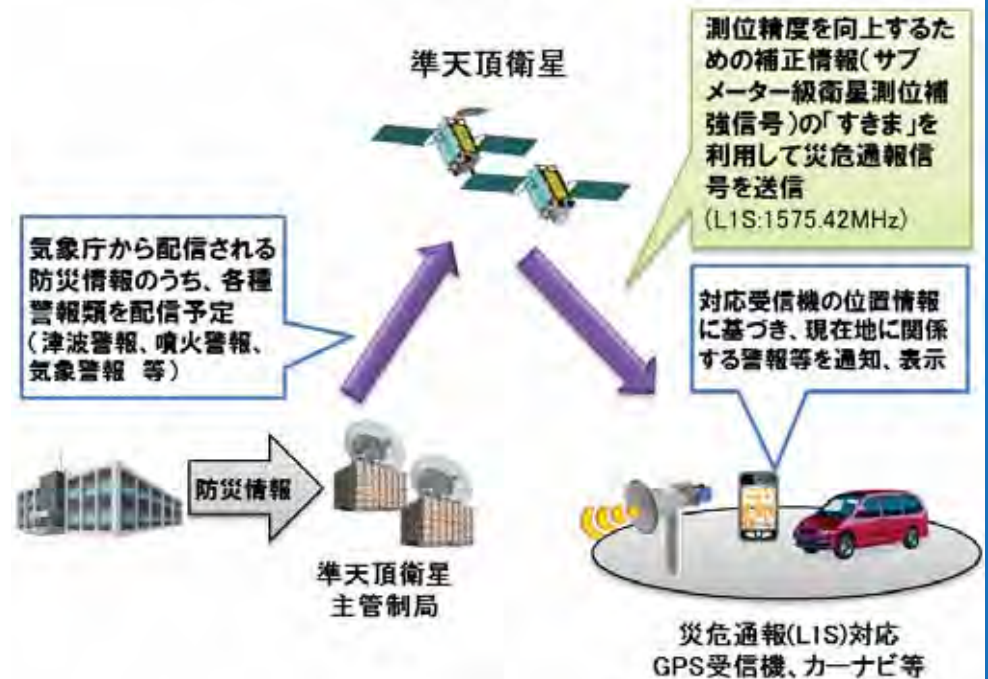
準天頂衛星

測位精度を向上するための補正情報（サブメーター級衛星測位補強信号）の「すきま」を利用して災危通報信号を送信
（L1S:1575.42MHz）

気象庁から配信される防災情報のうち、各種警報類を配信予定
（津波警報、噴火警報、気象警報　等）

対応受信機の位置情報に基づき、現在地に関係する警報等を通知、表示

防災情報

準天頂衛星
主管制局

災危通報(L1S)対応
GPS受信機、カーナビ等